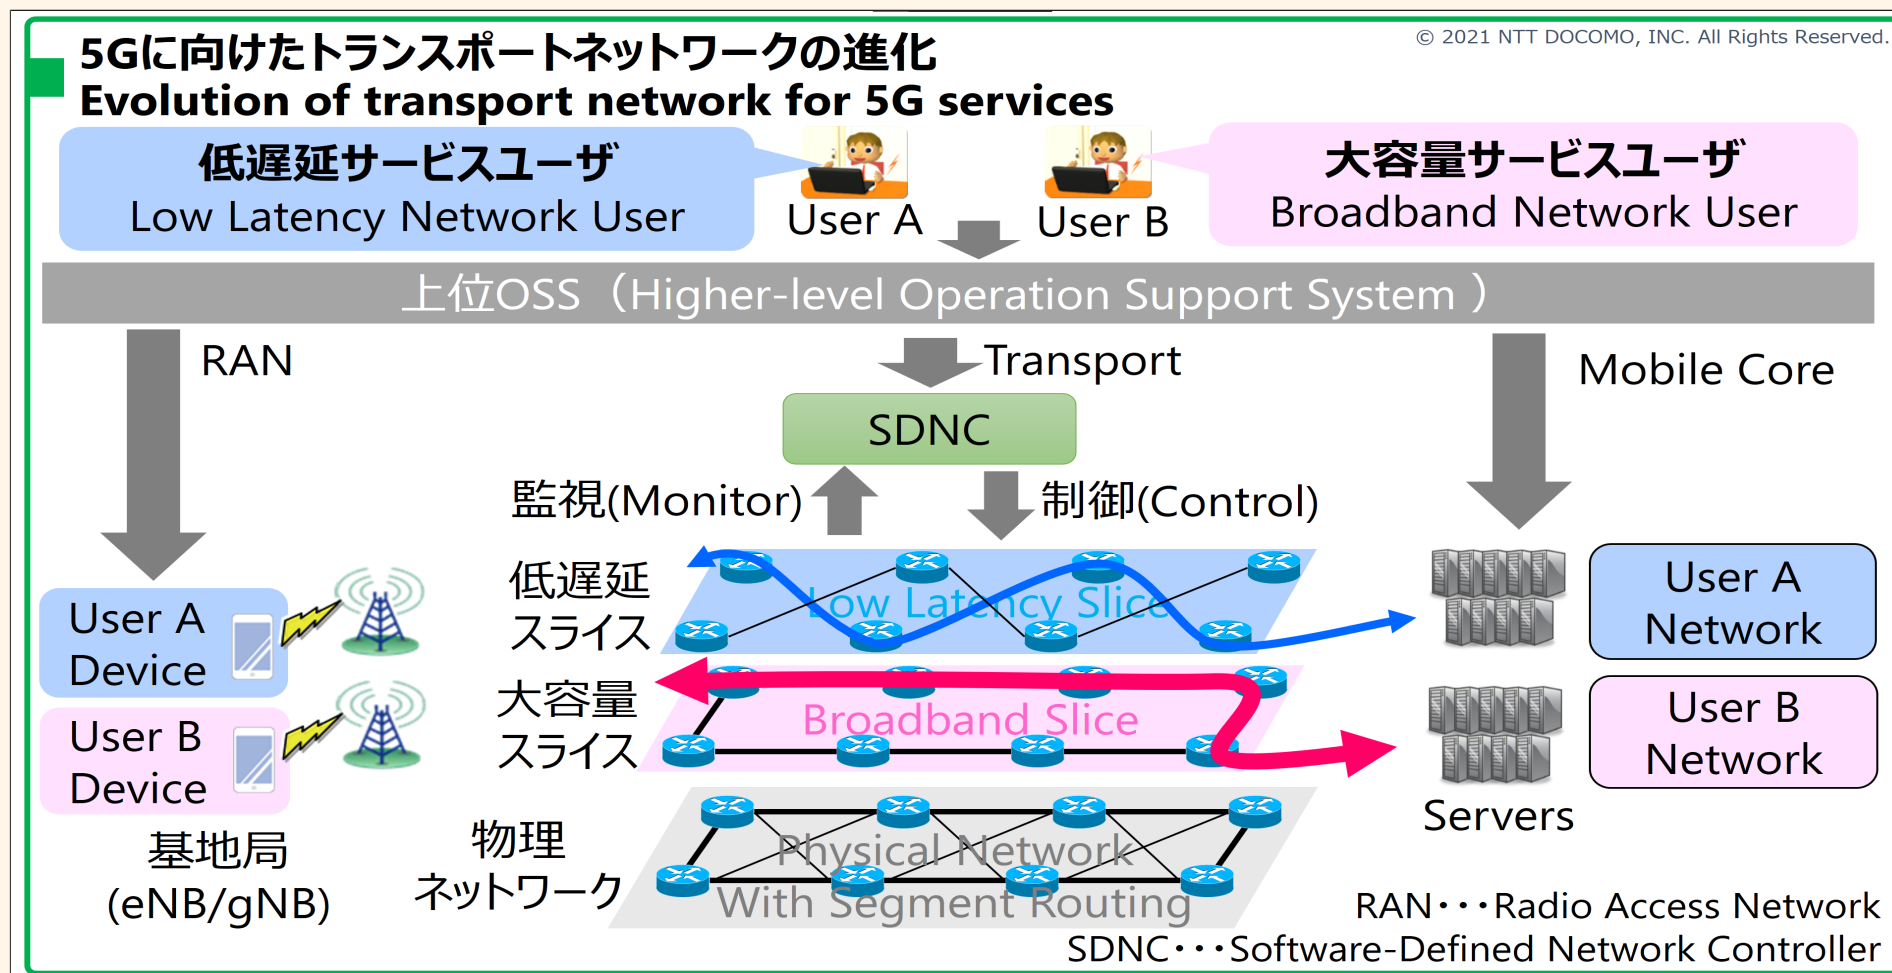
5Gに向けたトランスポートネットワークの進化
Evolution of transport network for 5G services

© 2021 NTT DOCOMO, INC. All Rights Reserved.

低遅延サービスユーザ
Low Latency Network User

User A

User B

大容量サービスユーザ
Broadband Network User

上位OSS（Higher-level Operation Support System）

RAN

Transport

Mobile Core

SDNC

監視(Monitor)

制御(Control)

低遅延スライス

Low Latency Slice

大容量スライス

Broadband Slice

物理ネットワーク

Physical Network With Segment Routing

User A Device

User B Device

基地局 (eNB/gNB)

User A Network

User B Network

Servers

RAN・・・Radio Access Network
SDNC・・・Software-Defined Network Controller